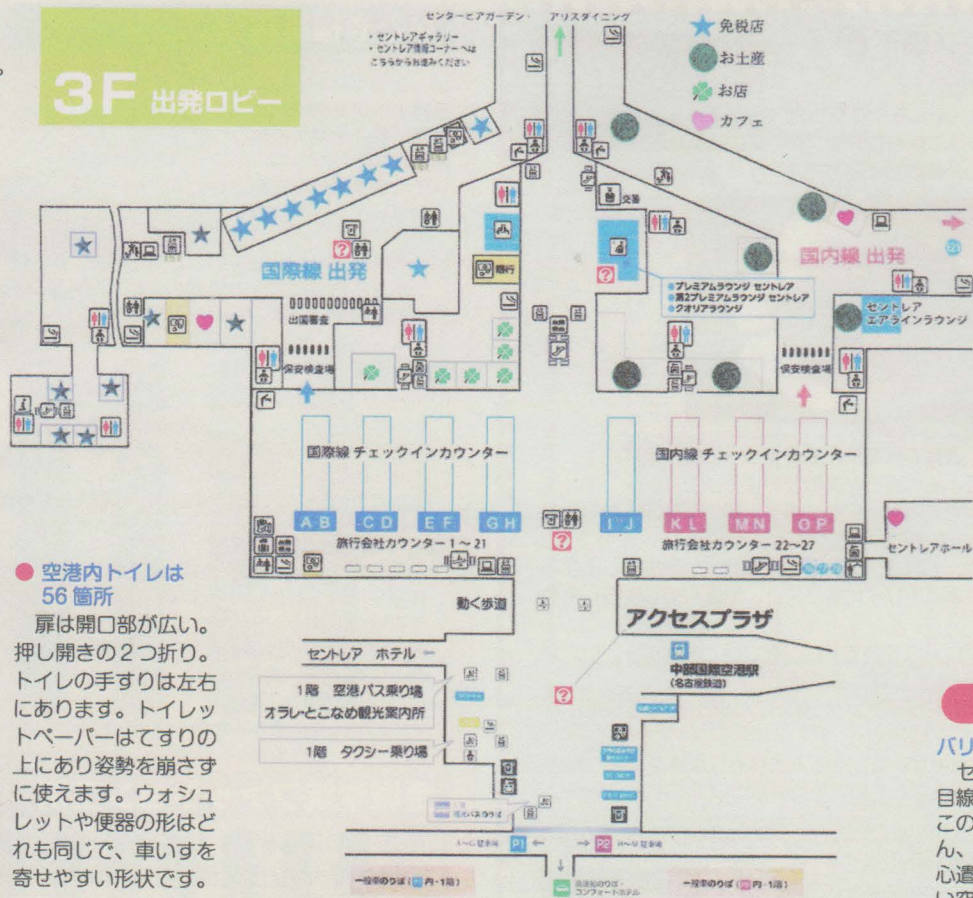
3F 出発ロビー

センターピアガーデン・ アリスダイニング

・セントレアギャラリー
・セントレア情報コーナーへは
こちらからお進みください

免税店
お土産
お店
カフェ

交番

銀行

国際線 出発

国内線 出発

プレミアムラウンジ セントレア
第2プレミアムラウンジ セントレア
KVIPラウンジ

セントレア
エアラインラウンジ

出国審査

保安検査場

保安検査場

国際線 チェックインカウンター

国内線 チェックインカウンター

A-B C-D E-F G-H I-J K-L M-N O-P

旅行会社カウンター 1～21

旅行会社カウンター 22～27

セントレアホール

● 空港内トイレは 56 箇所

扉は開口部が広い。押し開きの2つ折り。トイレの手すりは左右にあります。トイレットペーパーはてすりの上にあり姿勢を崩さずに使えます。ウォシュレットや便器の形はどれも同じで、車いすを寄せやすい形状です。

動く歩道

アクセスプラザ

セントレア ホテル

中部国際空港駅
(名古屋鉄道)

1階 空港バス乗り場
オラレ・とこなめ観光案内所

1階 タクシー乗り場

P1 P2

一般車のりば ( 内・1階)

一般車のりば ( 内・1階)

バリ
セ
目線
この
ん、
心遣
い空